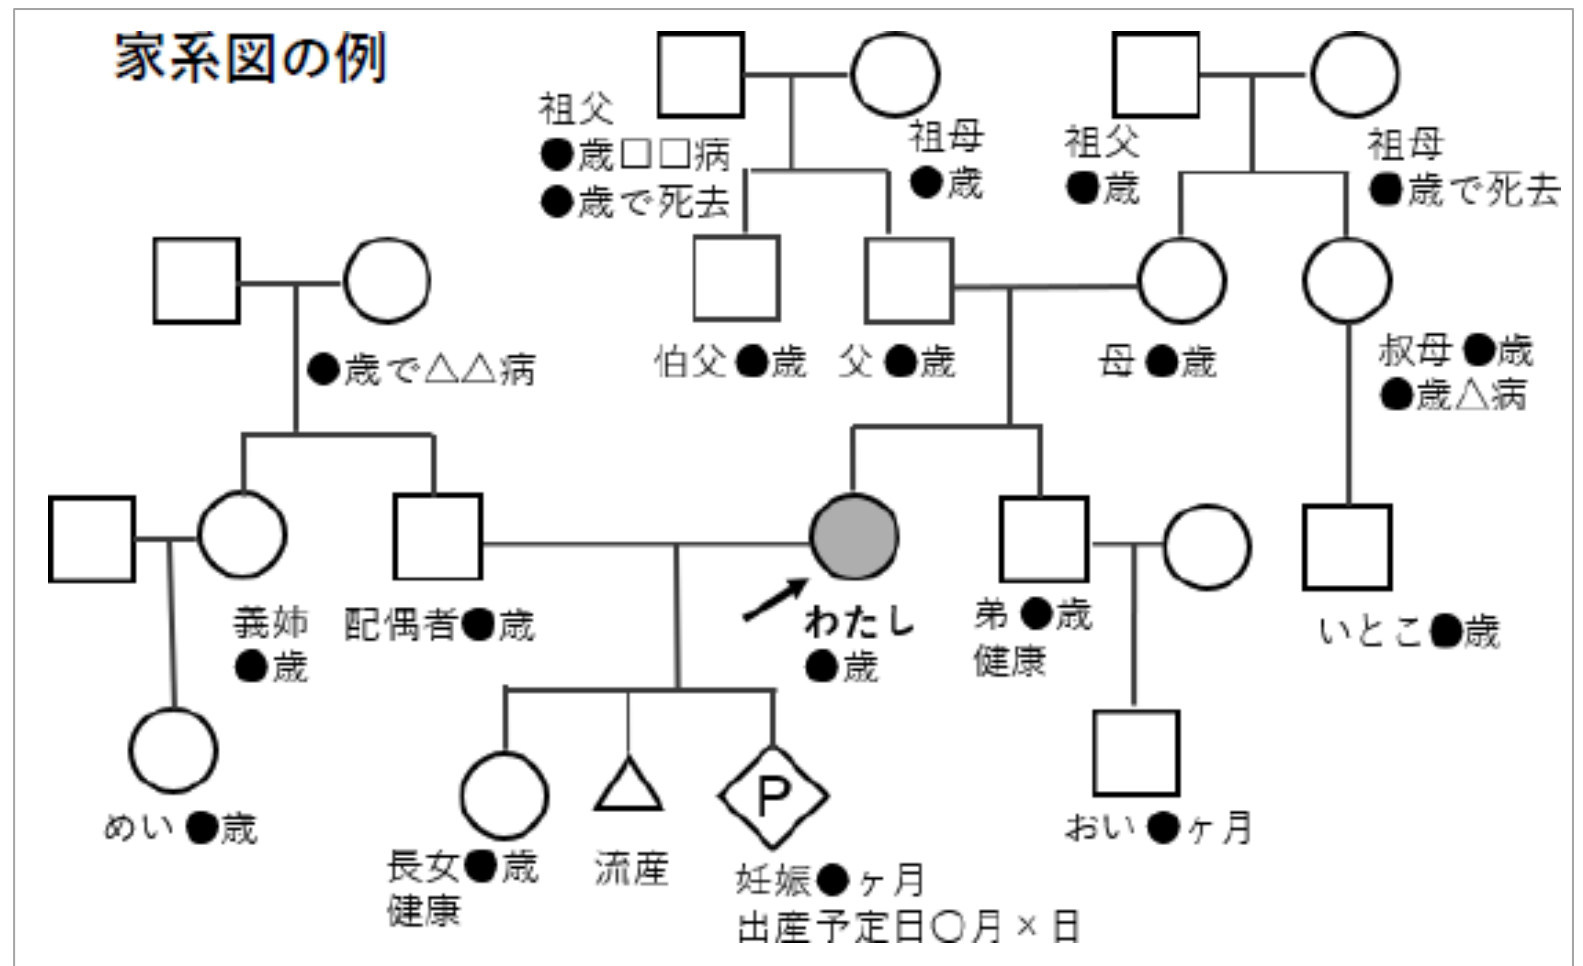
家系図の例

祖父
●歳□□病
●歳で死去

祖母
●歳

祖父
●歳

祖母
●歳で死去

●歳で△△病

伯父●歳

父●歳

母●歳

叔母●歳
●歳△病

義姉
●歳

配偶者●歳

わたし
●歳

弟●歳
健康

いとこ●歳

めい●歳

長女●歳
健康

流産

P

妊娠●ヶ月
出産予定日○月×日

おい●ヶ月